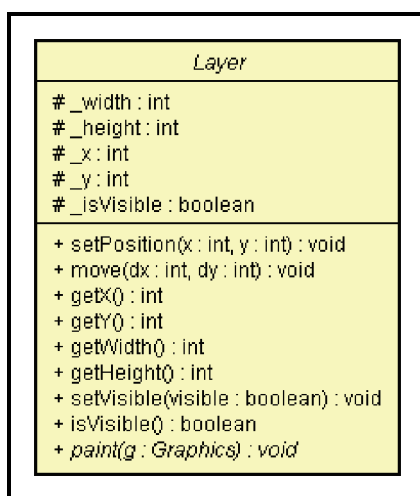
Layer

# _width : int
# _height : int
# _x : int
# _y : int
# _isVisible : boolean

+ setPosition(x : int, y : int) : void
+ move(dx : int, dy : int) : void
+ getX() : int
+ getY() : int
+ getWidth() : int
+ getHeight() : int
+ setVisible(visible : boolean) : void
+ isVisible() : boolean
+ paint(g : Graphics) : void